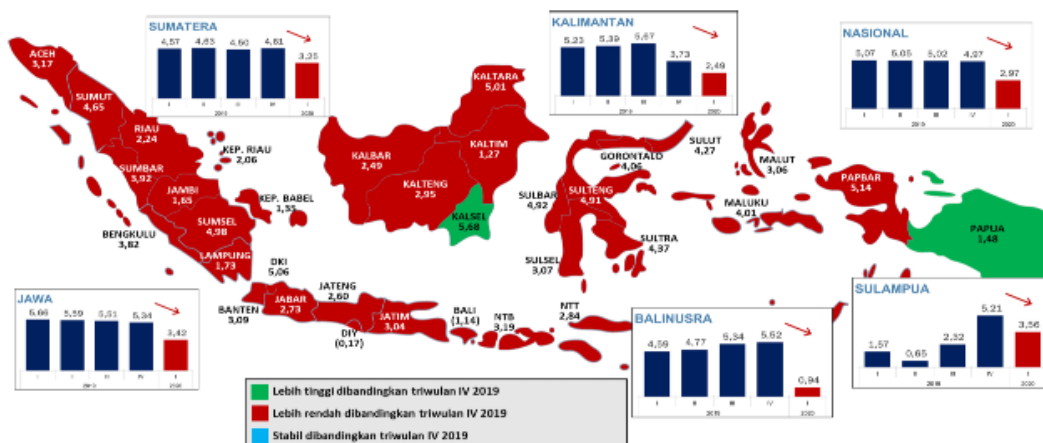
SUMATERA

| 4,57 | 4,63 | 4,60 | 4,61 | 3,25 |
|---|---|---|---|---|
| I | II | III | IV | I |

2019 2020

KALIMANTAN

| 5,23 | 5,39 | 5,67 | 3,73 | 2,46 |
|---|---|---|---|---|
| I | II | III | IV | I |

2019 2020

NASIONAL

| 5,07 | 5,05 | 5,02 | 4,97 | 2,97 |
|---|---|---|---|---|
| I | II | III | IV | I |

2019 2020

ACEH 3,17
SUMUT 4,65
RIAU 2,24
KEP. RIAU 2,06
SUMBAR 3,92
JAMBI 1,65
KEP. BABEL 1,55
SUMSEL 4,98
BENGKULU 3,82
LAMPUNG 1,73
KALTARA 5,01
KALBAR 2,49
KALTIM 1,27
KALTENG 2,95
KALSEL 5,68
SULUT 4,27
GORONTALO 4,06
SULBAR 4,92
SULTENG 4,91
SULTRA 4,37
SULSEL 3,07
MALUT 3,06
MALUKU 4,01
PAPBAR 5,14
PAPUA 1,48
DKI 5,06
BANTEN 3,09
JABAR 2,73
JATENG 2,60
DIY (0,17)
JATIM 3,04
BALI (1,14)
NTB 3,19
NTT 2,84

JAWA

| 5,66 | 5,59 | 5,51 | 5,34 | 3,42 |
|---|---|---|---|---|
| I | II | III | IV | I |

2019 2020

BALINUSRA

| 4,59 | 4,77 | 5,34 | 5,62 | 0,94 |
|---|---|---|---|---|
| I | II | III | IV | I |

2019 2020

SULAMPUA

| 1,57 | 0,65 | 2,32 | 5,21 | 3,56 |
|---|---|---|---|---|
| I | II | III | IV | I |

2019 2020

Lebih tinggi dibandingkan triwulan IV 2019
Lebih rendah dibandingkan triwulan IV 2019
Stabil dibandingkan triwulan IV 2019